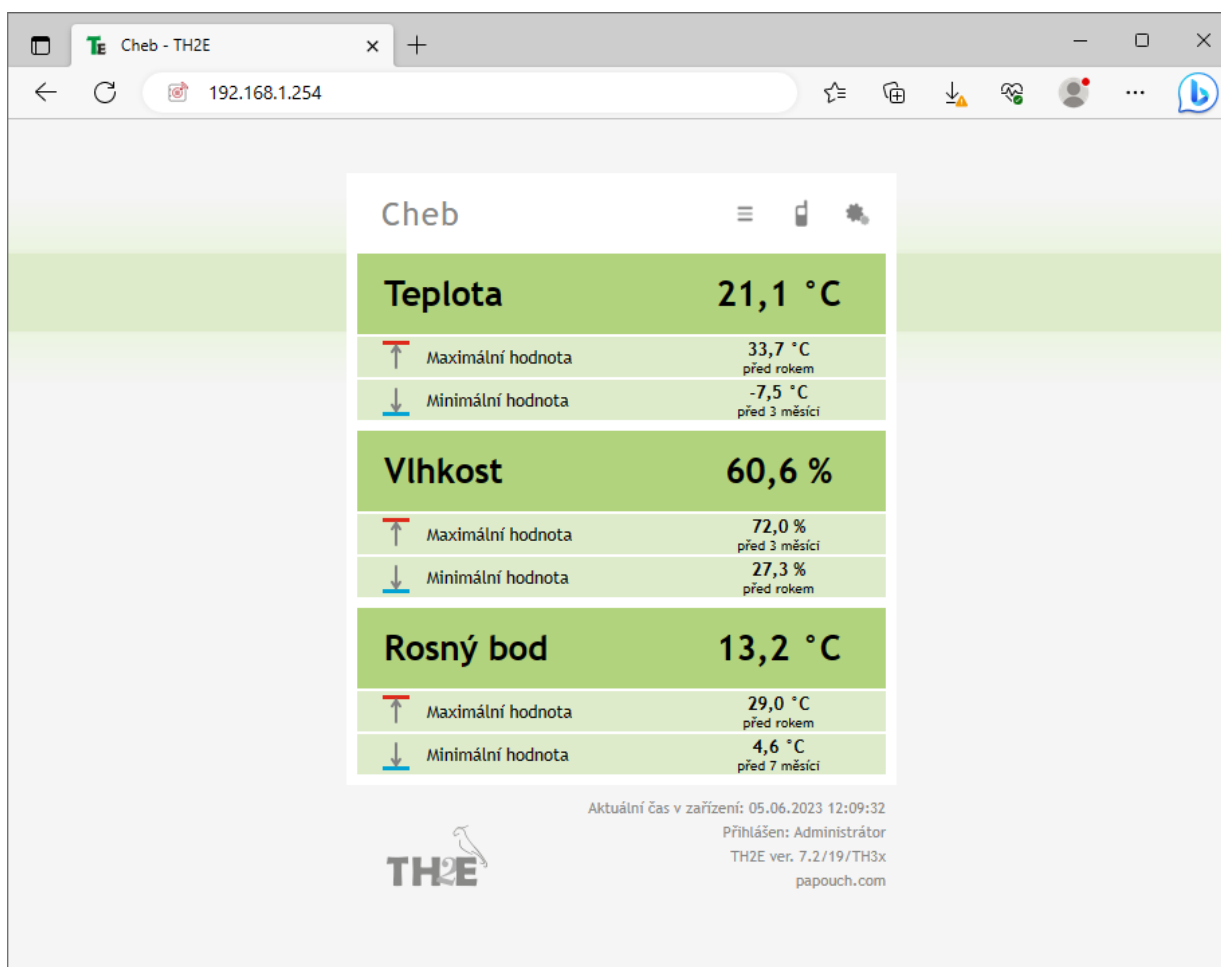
Cheb - TH2E

192.168.1.254

Cheb

Teplota 21,1 °C

Maximální hodnota 33,7 °C před rokem

Minimální hodnota -7,5 °C před 3 měsíci

Vlhkost 60,6 %

Maximální hodnota 72,0 % před 3 měsíci

Minimální hodnota 27,3 % před rokem

Rosný bod 13,2 °C

Maximální hodnota 29,0 °C před rokem

Minimální hodnota 4,6 °C před 7 měsíci

Aktuální čas v zařízení: 05.06.2023 12:09:32
Přihlášen: Administrátor
TH2E ver. 7.2/19/TH3x
papouch.com

TH2E